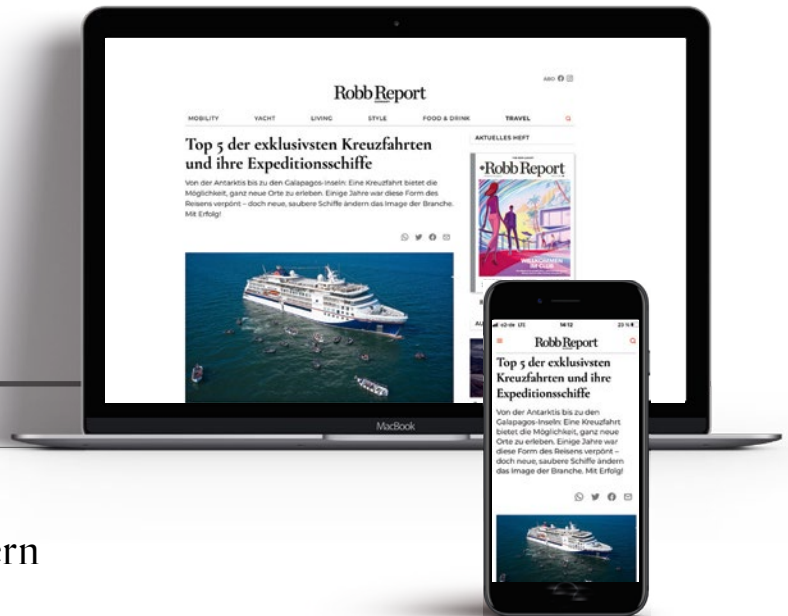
ABO

Robb Report

MOBILITY YACHT LIVING STYLE FOOD & DRINK TRAVEL

Top 5 der exklusivsten Kreuzfahrten und ihre Expeditionsschiffe

Von der Antarktis bis zu den Galapagos-Inseln: Eine Kreuzfahrt bietet die Möglichkeit, ganz neue Orte zu erleben. Einige Jahre war diese Form des Reisens verpönt – doch neue, saubere Schiffe ändern das Image der Branche. Mit Erfolg!

AKTUELLES HEFT

Robb Report

MacBook

14:12

Robb Report

Top 5 der exklusivsten Kreuzfahrten und ihre Expeditionsschiffe

Von der Antarktis bis zu den Galapagos-Inseln: Eine Kreuzfahrt bietet die Möglichkeit, ganz neue Orte zu erleben. Einige Jahre war diese Form des Reisens verpönt – doch neue, saubere Schiffe ändern das Image der Branche. Mit Erfolg!

ern